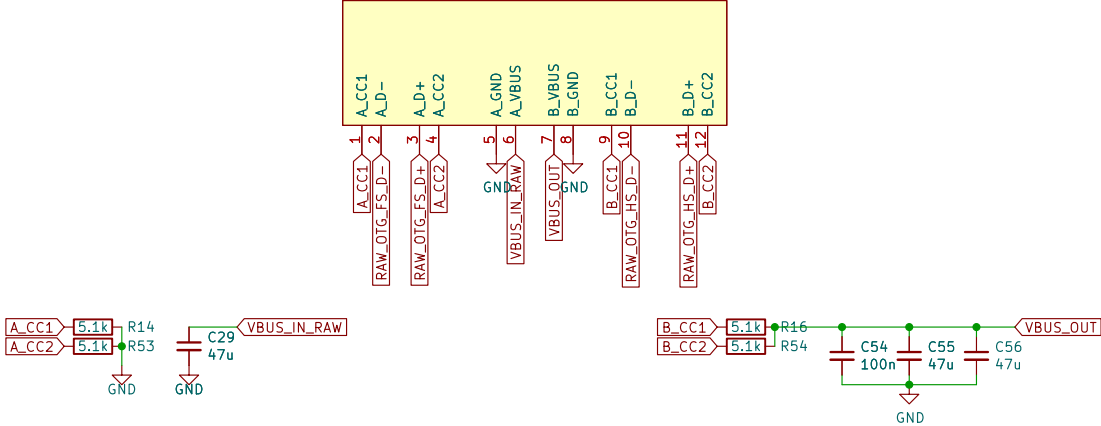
A_CC1
A_D-
A_D+
A_CC2
A_GND
A_VBUS
B_VBUS
B_GND
B_CC1
B_D-
B_D+
B_CC2

1
2
3
4
5
6
7
8
9
10
11
12

A_CC1
RAW_OTG_FS_D-
RAW_OTG_FS_D+
A_CC2
GND
VBUS_IN_RAW
VBUS_OUT
GND
B_CC1
RAW_OTG_HS_D-
RAW_OTG_HS_D+
B_CC2

A_CC1
5.1k
R14
A_CC2
5.1k
R53
GND
C29
47u
GND
VBUS_IN_RAW

B_CC1
5.1k
R16
B_CC2
5.1k
R54
C54
100n
C55
47u
C56
47u
VBUS_OUT
GND